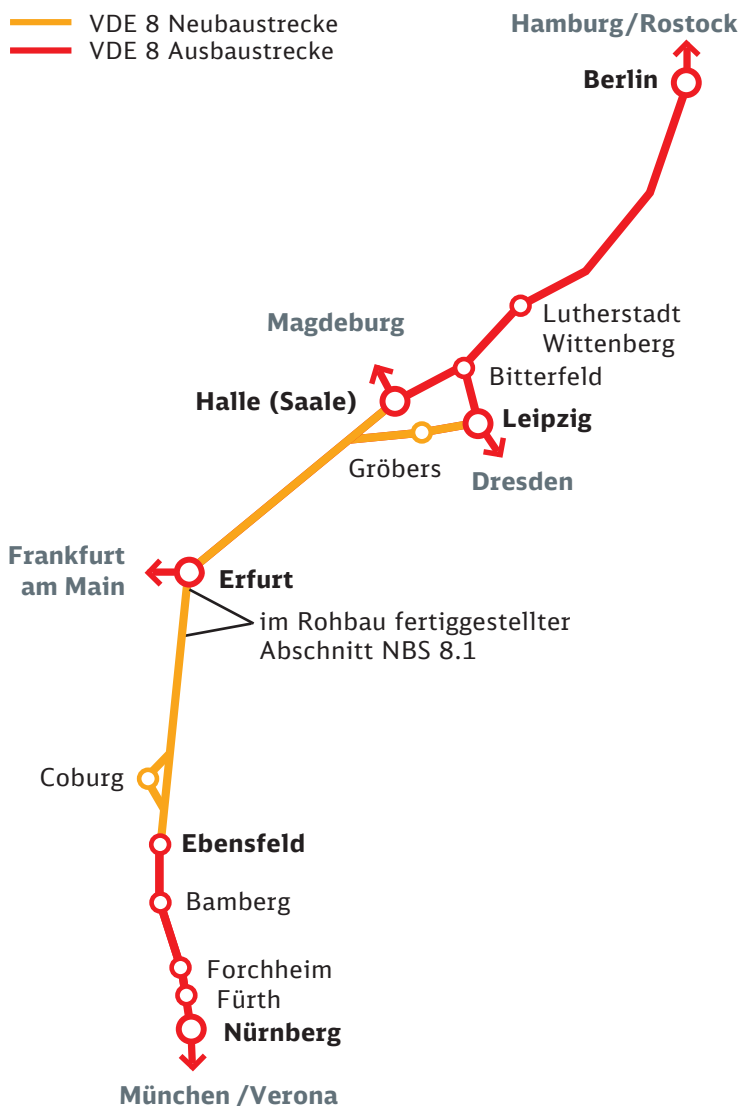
VDE 8 Neubaustrecke
VDE 8 Ausbaustrecke

Hamburg/Rostock

Berlin

Lutherstadt Wittenberg

Magdeburg

Bitterfeld

Halle (Saale)

Leipzig

Gröbers

Dresden

Frankfurt am Main

Erfurt

im Rohbau fertiggestellter Abschnitt NBS 8.1

Coburg

Ebensfeld

Bamberg

Forchheim

Fürth

Nürnberg

München /Verona